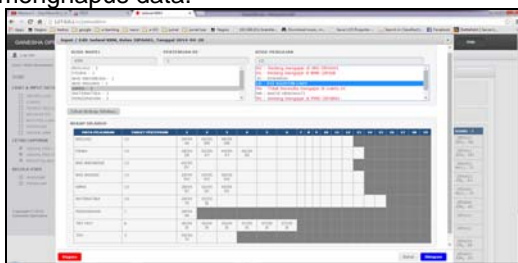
menghapus data.

GANESHA OP

Input / Edit Jadwal KBM, Kelas 10PA001, Tanggal 2014-08-18

KODE MAPEL

PERTEMUAN KE

KODE PENGAJAR

BIOLOGI - 1
FISIKA - 1
BHS INDONESIA - 1
BHS INGGRIS - 1
KIMIA - 1
MATEMATIKA - 1
PENGAJARAN - 1

Cetak Jadwal Mapel

REKAP PER BAB/SUB

Hapus

Batal

Simpan